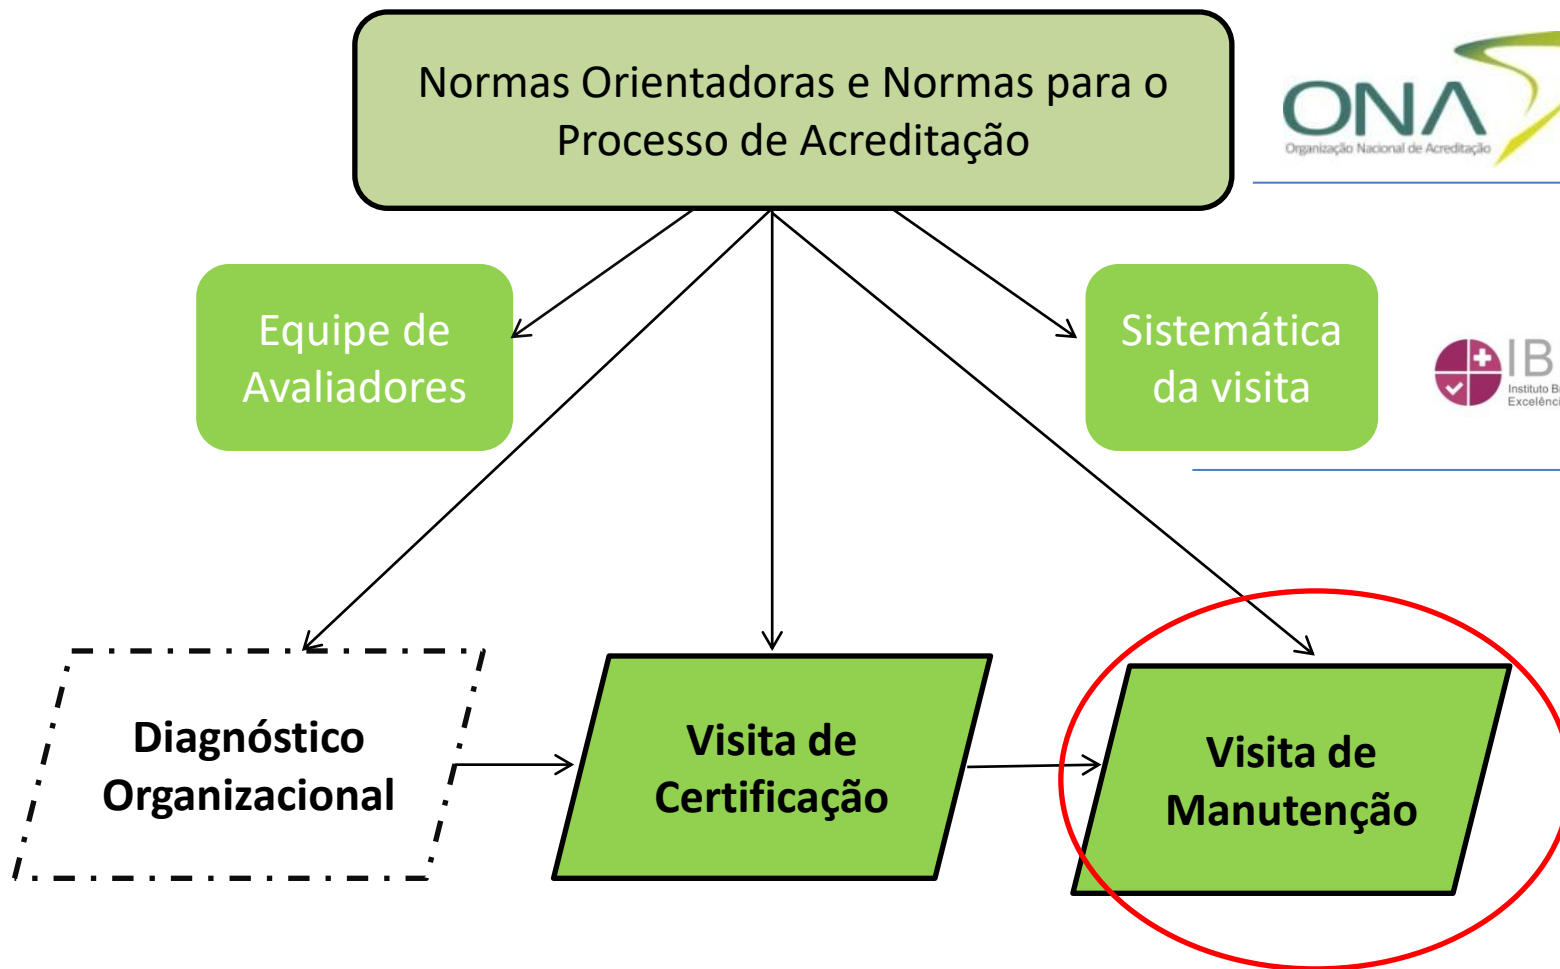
Normas Orientadoras e Normas para o Processo de Acreditação

ONA
Organização Nacional de Acreditação

Equipe de Avaliadores

Sistemática da visita

IB
Instituto B
Excelênc

Diagnóstico Organizacional

Visita de Certificação

Visita de Manutenção